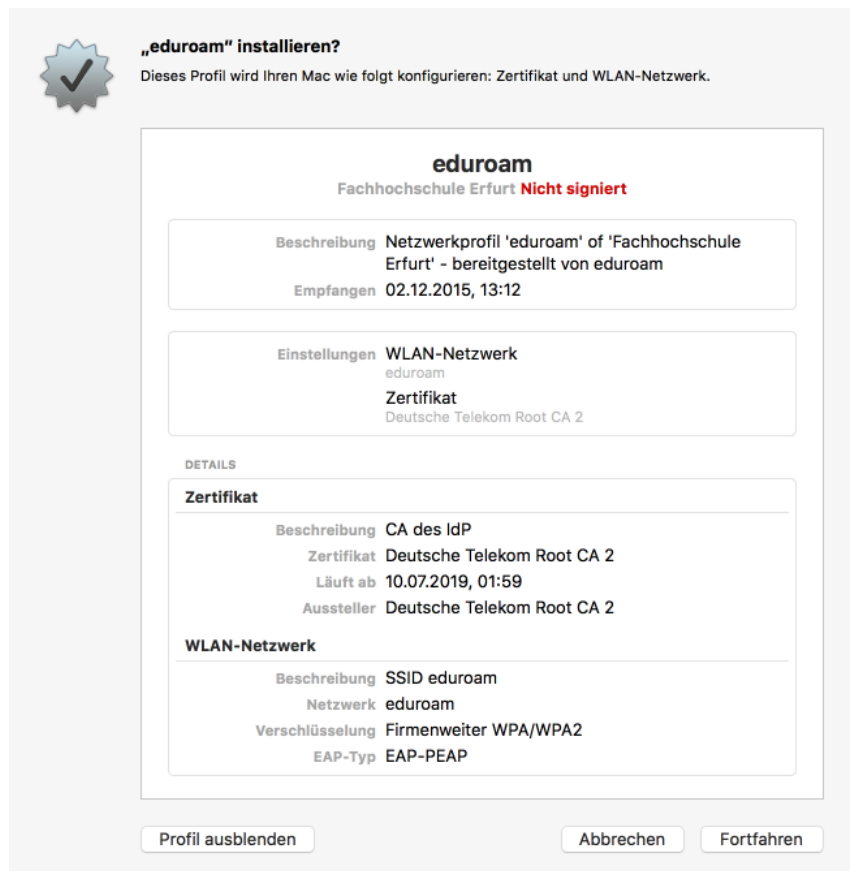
„eduroam“ installieren?

Dieses Profil wird Ihren Mac wie folgt konfigurieren: Zertifikat und WLAN-Netzwerk.

eduroam

Fachhochschule Erfurt Nicht signiert

Beschreibung Netzwerkprofil 'eduroam' of 'Fachhochschule Erfurt' - bereitgestellt von eduroam

Empfangen 02.12.2015, 13:12

Einstellungen WLAN-Netzwerk
eduroam
Zertifikat
Deutsche Telekom Root CA 2

DETAILS

Zertifikat

Beschreibung CA des IdP
Zertifikat Deutsche Telekom Root CA 2
Läuft ab 10.07.2019, 01:59
Aussteller Deutsche Telekom Root CA 2

WLAN-Netzwerk

Beschreibung SSID eduroam
Netzwerk eduroam
Verschlüsselung Firmenweiter WPA/WPA2
EAP-Typ EAP-PEAP

Profil ausblenden

Abbrechen

Fortfahren